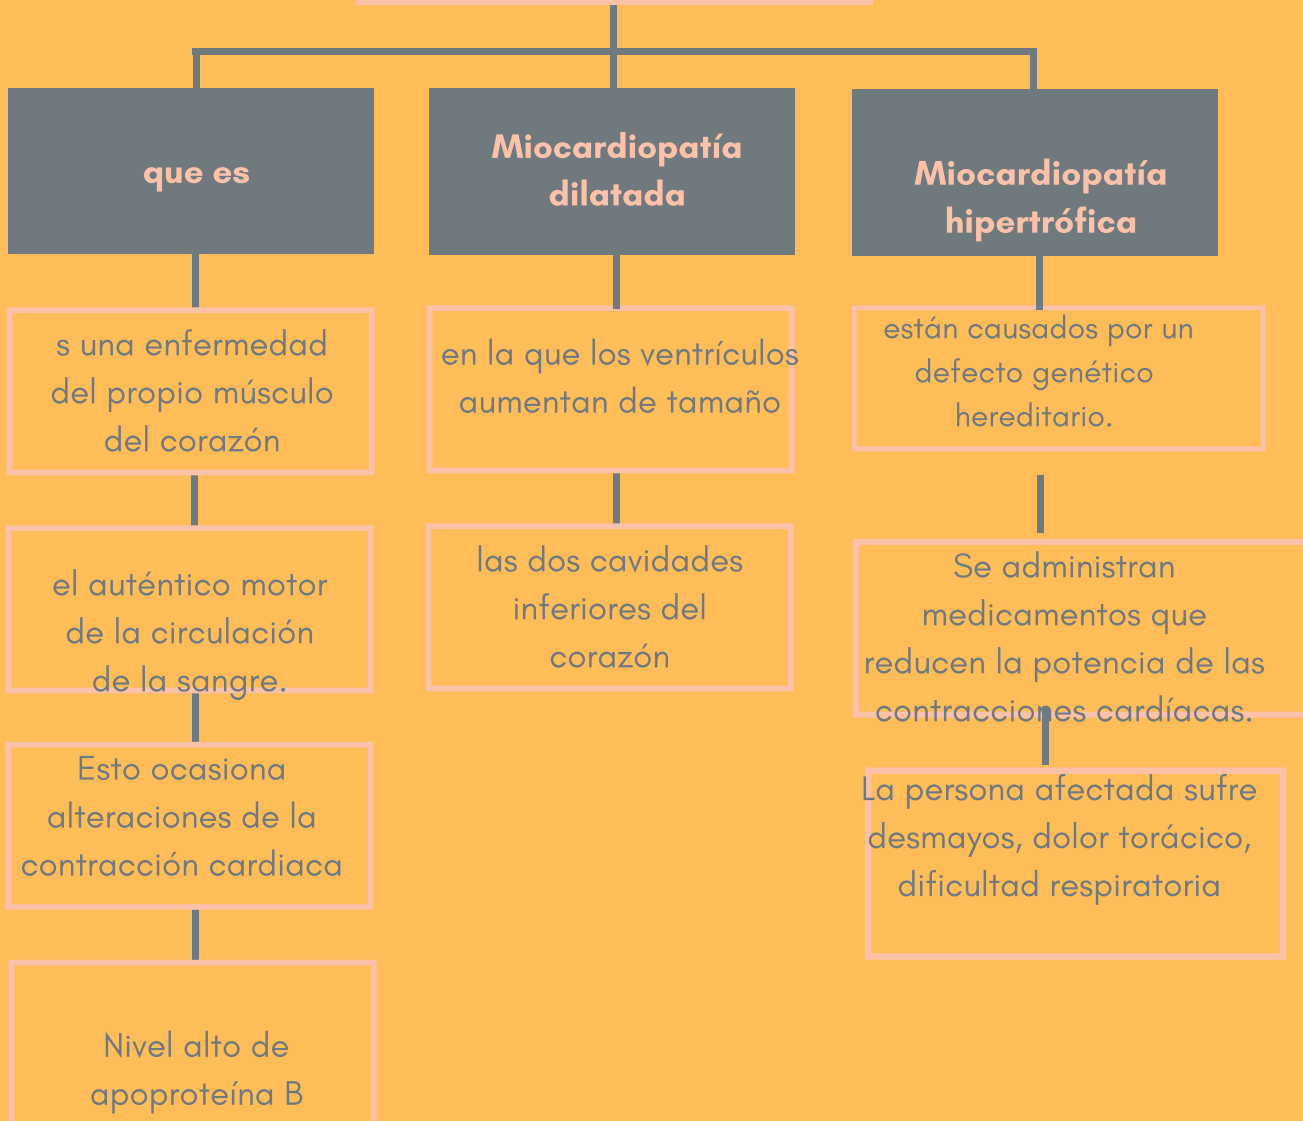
que es

s una enfermedad del propio músculo del corazón

el auténtico motor de la circulación de la sangre.

Esto ocasiona alteraciones de la contracción cardiaca

Nivel alto de apoproteína B

Miocardiopatía dilatada

en la que los ventrículos aumentan de tamaño

las dos cavidades inferiores del corazón

Miocardiopatía hipertrófica

están causados por un defecto genético hereditario.

Se administran medicamentos que reducen la potencia de las contracciones cardíacas.

La persona afectada sufre desmayos, dolor torácico, dificultad respiratoria